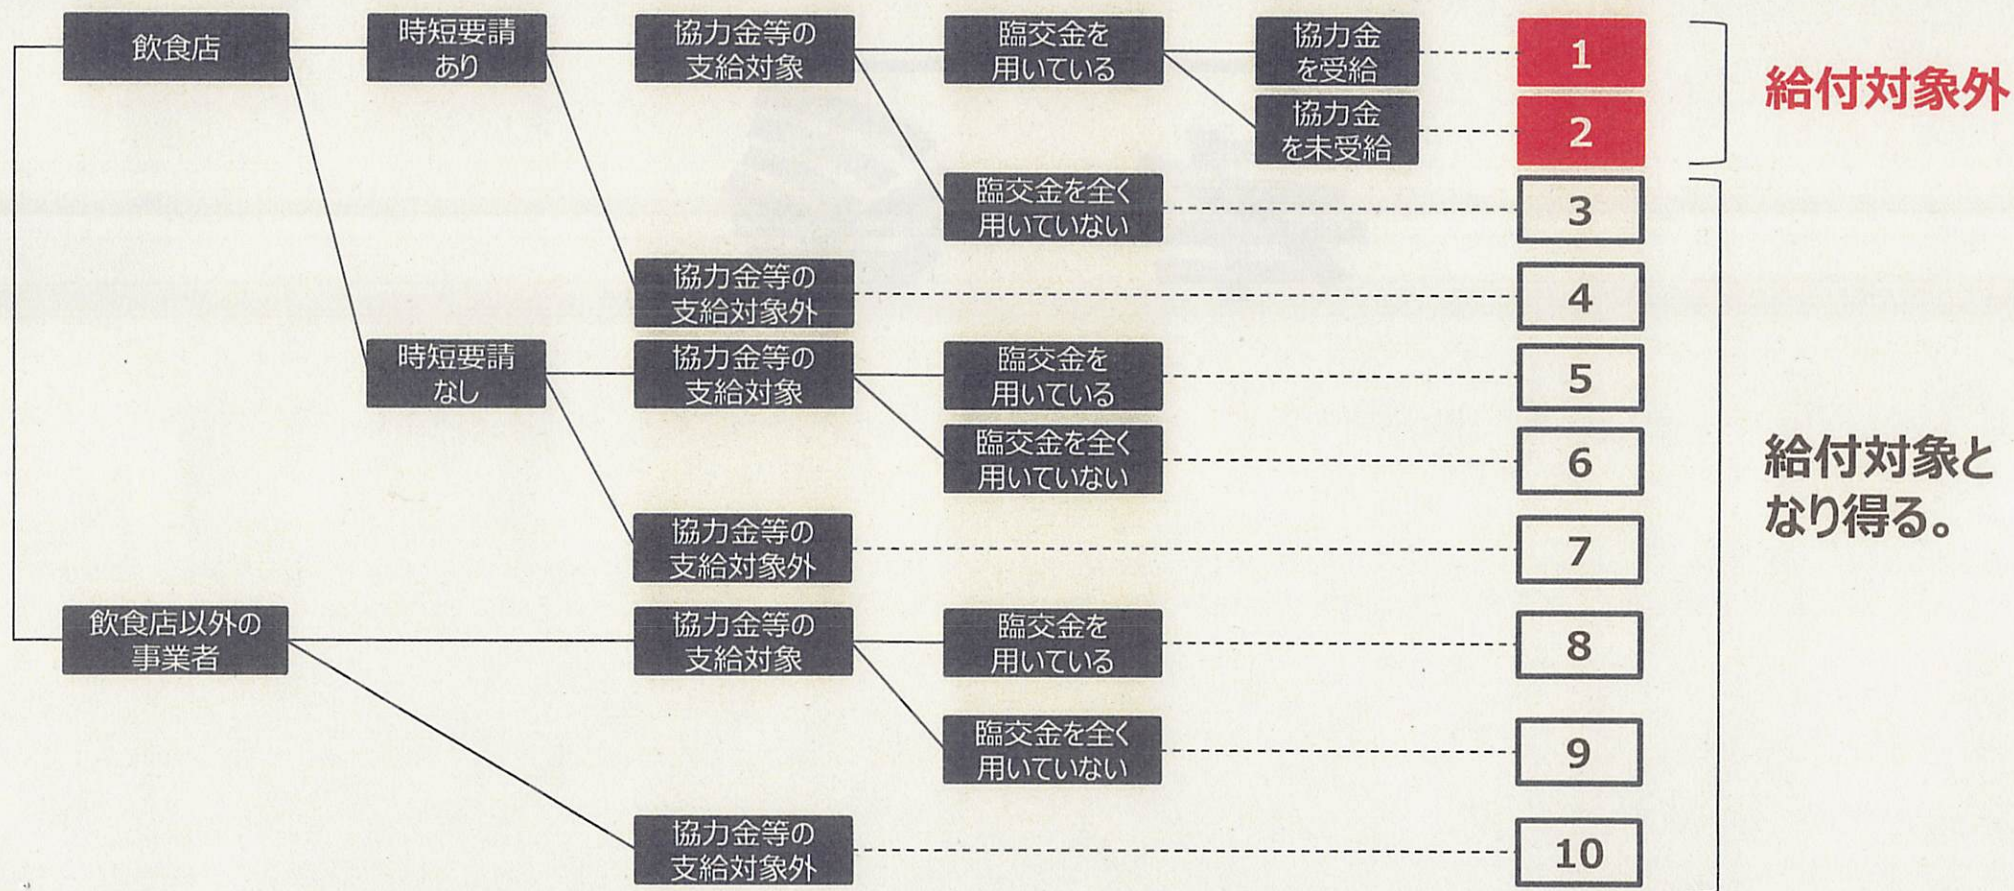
飲食店

時短要請あり

協力金等の支給対象

臨交金を用いている

協力金を受給

1

協力金を未受給

2

給付対象外

臨交金を全く用いていない

3

協力金等の支給対象外

4

時短要請なし

協力金等の支給対象

臨交金を用いている

5

臨交金を全く用いていない

6

給付対象となり得る。

協力金等の支給対象外

7

飲食店以外の事業者

協力金等の支給対象

臨交金を用いている

8

臨交金を全く用いていない

9

協力金等の支給対象外

10